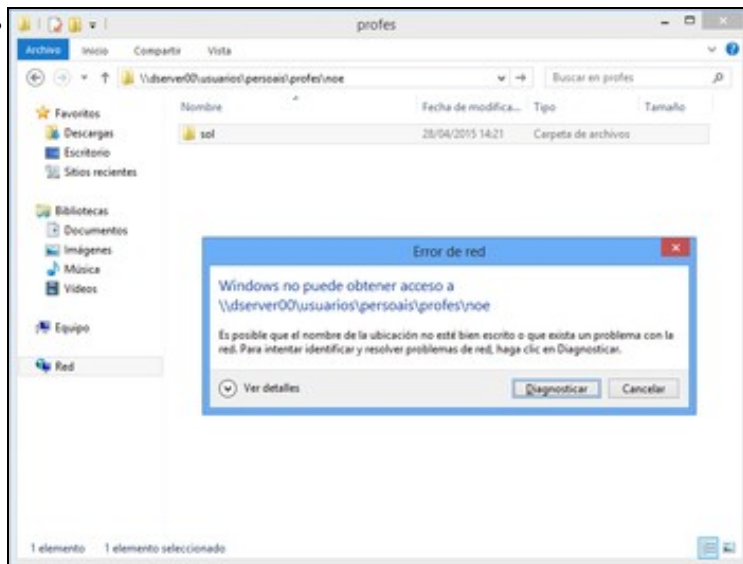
profes

Archivo Inicio Compartir Vista

\\dserver00\usuarios\persoais\profes\noe

Buscar en profes

Favoritos
Descargas
Escritorio
Sitios recientes

Bibliotecas
Documentos
Imágenes
Música
Vídeos

Equipo

Red

| Nombre | Fecha de modifica... | Tipo | Tamaño |
|---|---|---|---|
| sol | 28/04/2015 14:21 | Carpeta de archivos | |

Error de red

Windows no puede obtener acceso a \\dserver00\usuarios\persoais\profes\noe

Es posible que el nombre de la ubicación no esté bien escrito o que exista un problema con la red. Para intentar identificar y resolver problemas de red, haga clic en Diagnosticar.

Ver detalles

Diagnosticar Cancelar

1 elemento 1 elemento seleccionado